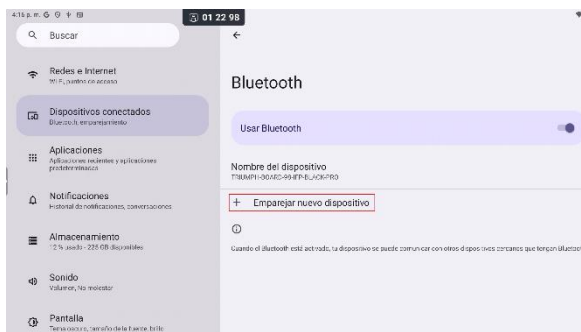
4:16 p. m.

01 22 98

Buscar

Redes e Internet
Wi-Fi, punto de acceso

Dispositivos conectados
Bluetooth, emparejamiento

Aplicaciones
Aplicaciones recientes y aplicaciones predeterminadas

Notificaciones
Historial de notificaciones, conversaciones

Almacenamiento
12 % usado - 228 GB disponibles

Sonido
Volumen, No molestar

Pantalla
Tema oscuro, tamaño de la fuente, brillo

←

Bluetooth

Usar Bluetooth

Nombre del dispositivo
TRUMPH-BOARD-9 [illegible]-BLACK-PRO

+ Emparejar nuevo dispositivo

Cuando el Bluetooth está activado, tu dispositivo se puede comunicar con otros dispositivos cercanos que tengan Bluetoot